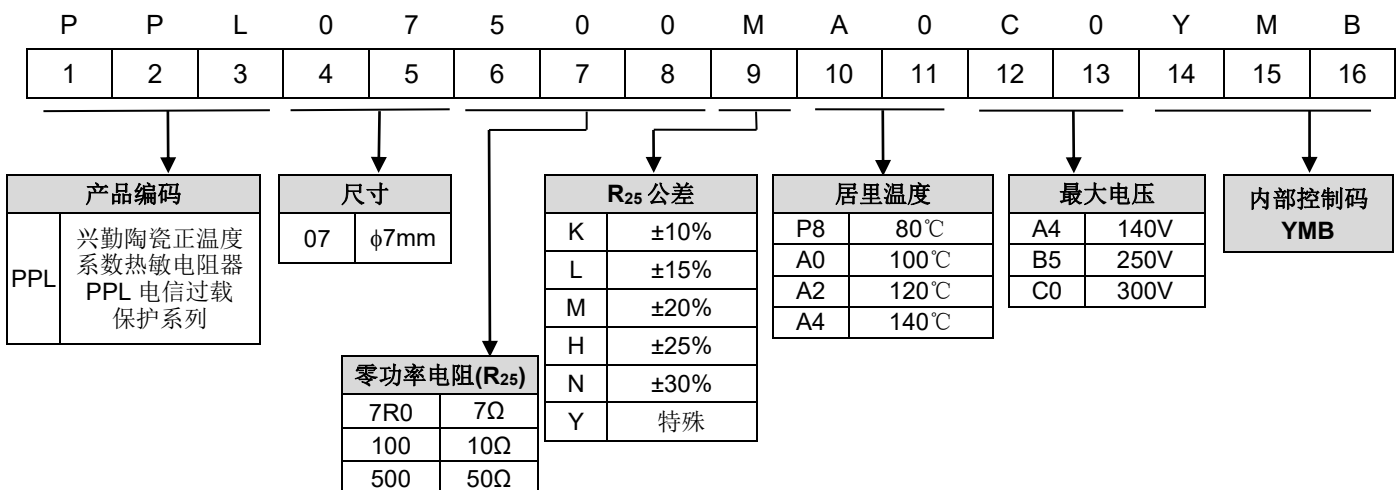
| P | P | L | 0 | 7 | 5 | 0 | 0 | M | A | 0 | C | 0 | Y | M | B |
|---|---|---|---|---|---|---|---|---|---|---|---|---|---|---|---|
| 1 | 2 | 3 | 4 | 5 | 6 | 7 | 8 | 9 | 10 | 11 | 12 | 13 | 14 | 15 | 16 |

| 产品编码 | |
|---|---|
| PPL | 兴勤陶瓷正温度系数热敏电阻器 PPL 电信过载保护系列 |

| 尺寸 | |
|---|---|
| 07 | ϕ7mm |

| 零功率电阻($R_{25}$) | |
|---|---|
| 7R0 | 7Ω |
| 100 | 10Ω |
| 500 | 50Ω |

| $R_{25}$ 公差 | |
|---|---|
| K | ±10% |
| L | ±15% |
| M | ±20% |
| H | ±25% |
| N | ±30% |
| Y | 特殊 |

| 居里温度 | |
|---|---|
| P8 | 80℃ |
| A0 | 100℃ |
| A2 | 120℃ |
| A4 | 140℃ |

| 最大电压 | |
|---|---|
| A4 | 140V |
| B5 | 250V |
| C0 | 300V |

| 内部控制码 |
|---|
| YMB |